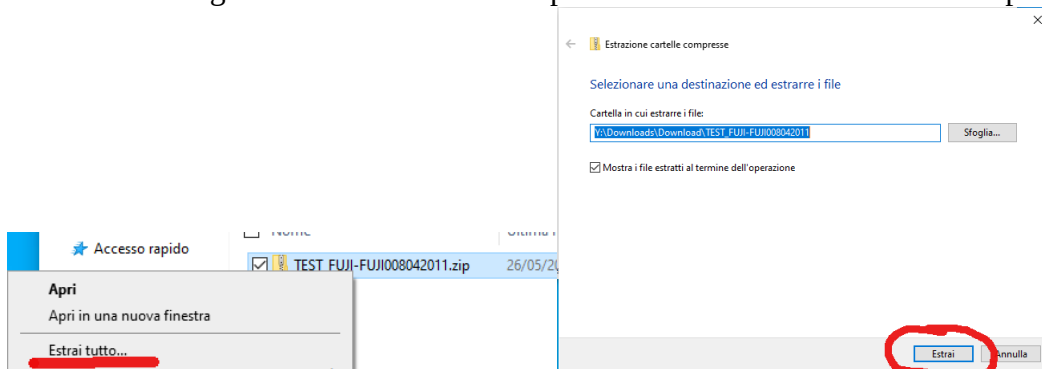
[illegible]

Accesso rapido

Nome

Ultima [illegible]

TEST_FUJI-FUJI008042011.zip

26/05/2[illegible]

Apri

Apri in una nuova finestra

Estrai tutto...

Estrazione cartelle compresse

Selezionare una destinazione ed estrarre i file

Cartella in cui estrarre i file:

Y:\Downloads\Download\TEST_FUJI-FUJI008042011

Sfoglia...

Mostra i file estratti al termine dell'operazione

Estrai

Annulla